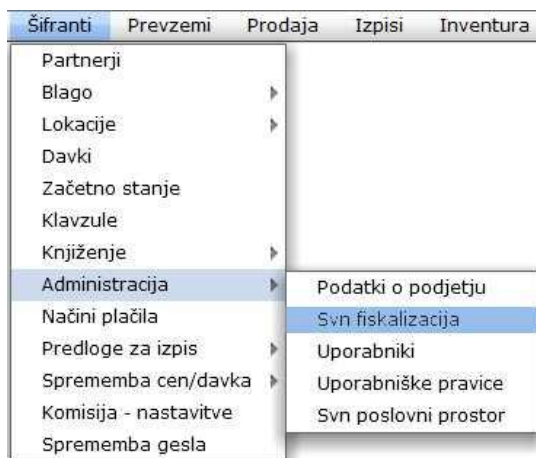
Šifranti Prevzemi Prodaja Izpisi Inventura

Partnerji
Blago
Lokacije
Davki
Začetno stanje
Klavzule
Knjiženje
Administracija
Načini plačila
Predloge za izpis
Sprememba cen/davka
Komisija - nastavitve
Sprememba gesla

Podatki o podjetju
Svn fiskalizacija
Uporabniki
Uporabniške pravice
Svn poslovni prostor